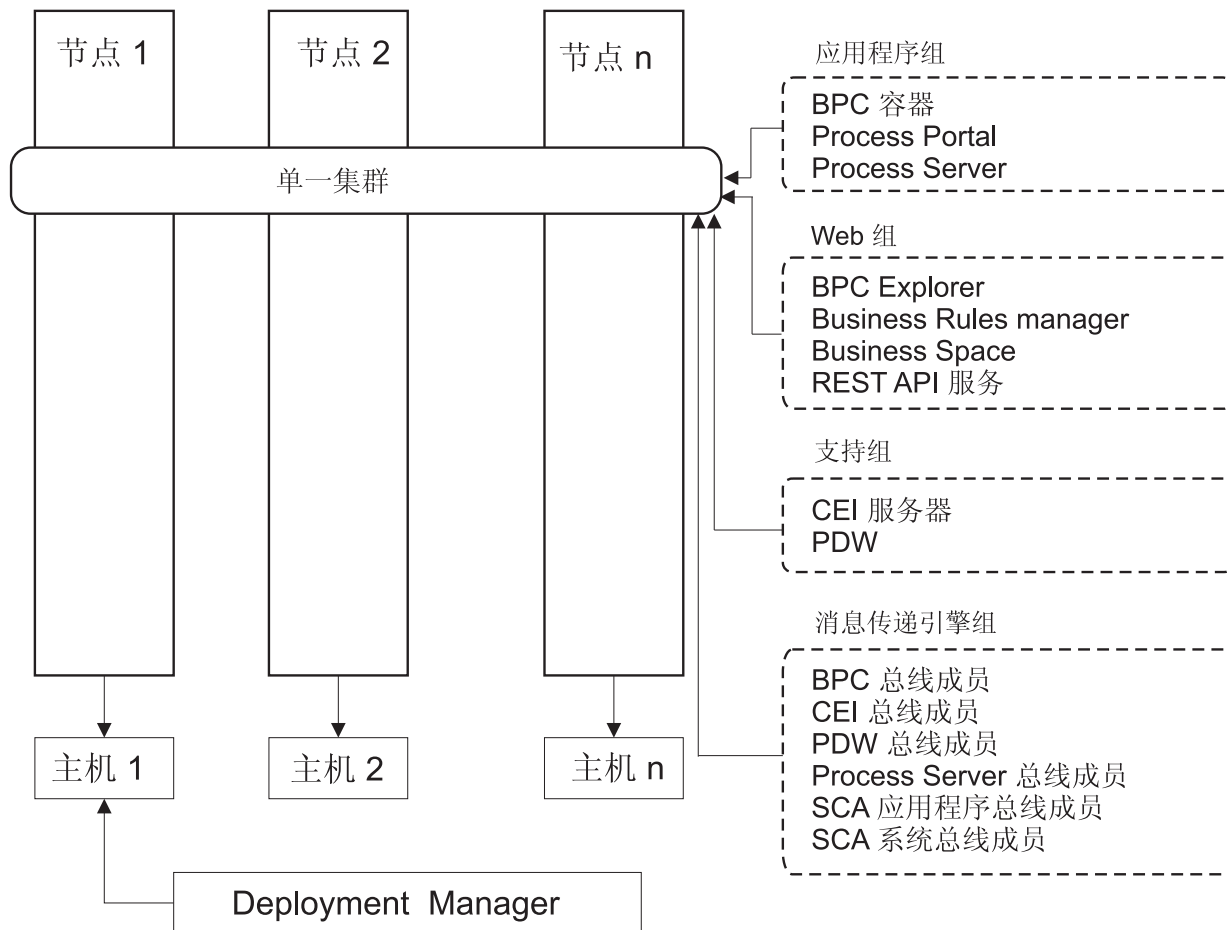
节点 1

节点 2

节点 n

单一集群

主机 1

主机 2

主机 n

Deployment Manager

应用程序组

BPC 容器
Process Portal
Process Server

Web 组

BPC Explorer
Business Rules manager
Business Space
REST API 服务

支持组

CEI 服务器
PDW

消息传递引擎组

BPC 总线成员
CEI 总线成员
PDW 总线成员
Process Server 总线成员
SCA 应用程序总线成员
SCA 系统总线成员